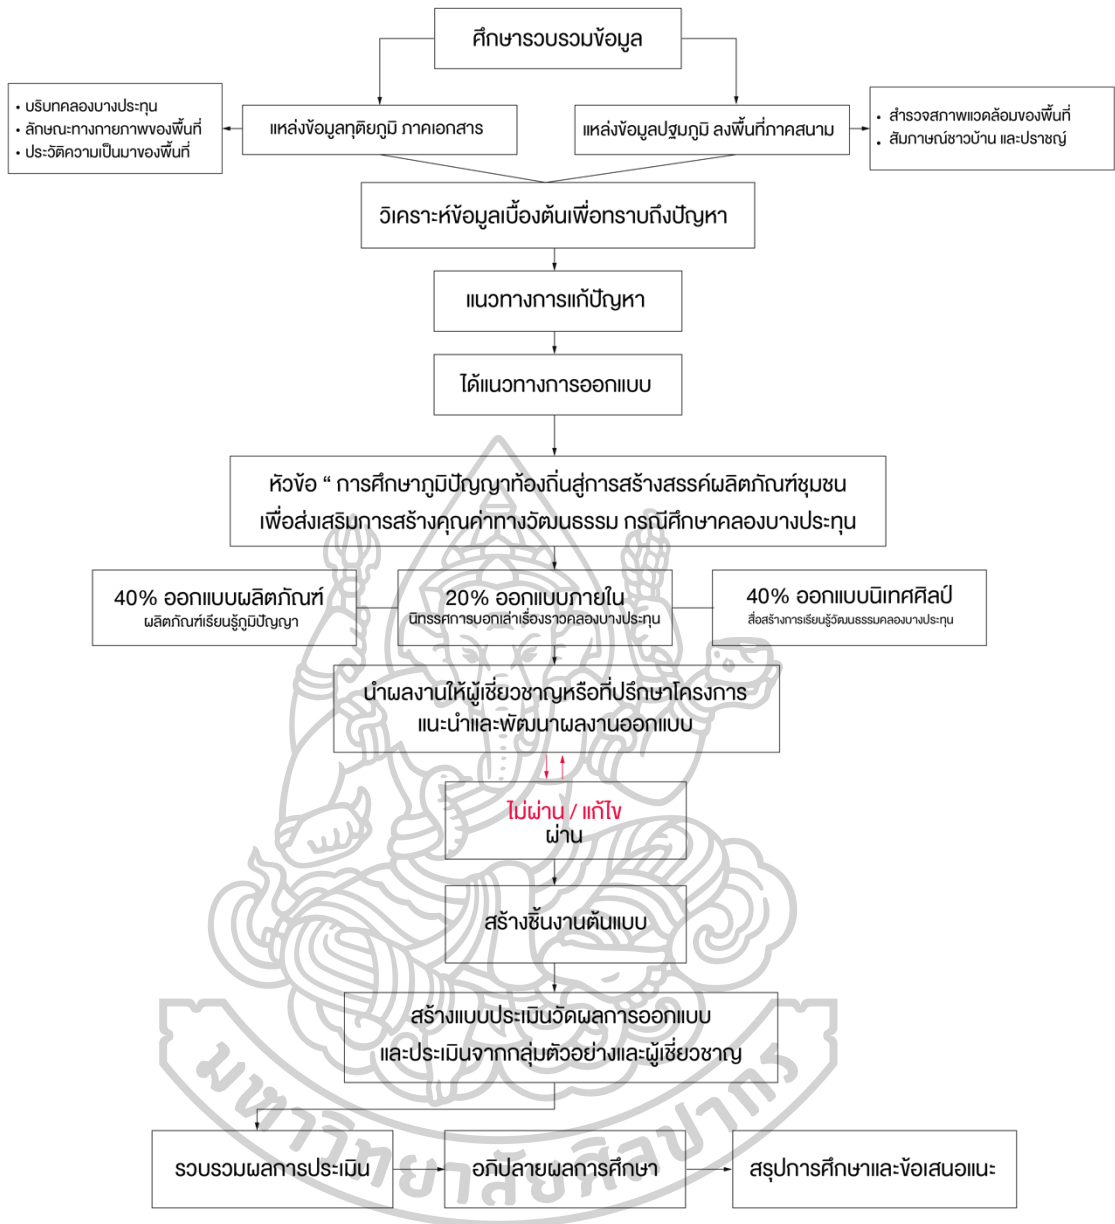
ศึกษารวบรวมข้อมูล

• บริบทคลองบางประทุน
• ลักษณะทางกายภาพของพื้นที่
• ประวัติความเป็นมาของพื้นที่

แหล่งข้อมูลทุติยภูมิ ภาคเอกสาร

แหล่งข้อมูลปฐมภูมิ ลงพื้นที่ภาคสนาม

• สำรวจสภาพแวดล้อมของพื้นที่
• สัมภาษณ์ชาวบ้าน และปราชญ์

วิเคราะห์ข้อมูลเบื้องต้นเพื่อทราบถึงปัญหา

แนวทางการแก้ปัญหา

ได้แนวทางการออกแบบ

หัวข้อ “ การศึกษาภูมิปัญญาท้องถิ่นสู่การสร้างสรรค์ผลิตภัณฑ์ชุมชน เพื่อส่งเสริมการสร้างคุณค่าทางวัฒนธรรม กรณีศึกษาคลองบางประทุน

40% ออกแบบผลิตภัณฑ์
ผลิตภัณฑ์เรียนรู้ภูมิปัญญา

20% ออกแบบภายใน
นิทรรศการบอกเล่าเรื่องราวคลองบางประทุน

40% ออกแบบนิเทศศิลป์
สื่อสร้างการเรียนรู้วัฒนธรรมคลองบางประทุน

นำผลงานให้ผู้เชี่ยวชาญหรือที่ปรึกษาโครงการ แนะนำและพัฒนาผลงานออกแบบ

ไม่ผ่าน / แก้ไข
ผ่าน

สร้างชิ้นงานต้นแบบ

สร้างแบบประเมินวัดผลการออกแบบ และประเมินจากกลุ่มตัวอย่างและผู้เชี่ยวชาญ

รวบรวมผลการประเมิน

อภิปลายผลการศึกษา

สรุปการศึกษาและข้อเสนอแนะ

มหาวิทยาลัยศิลปากร